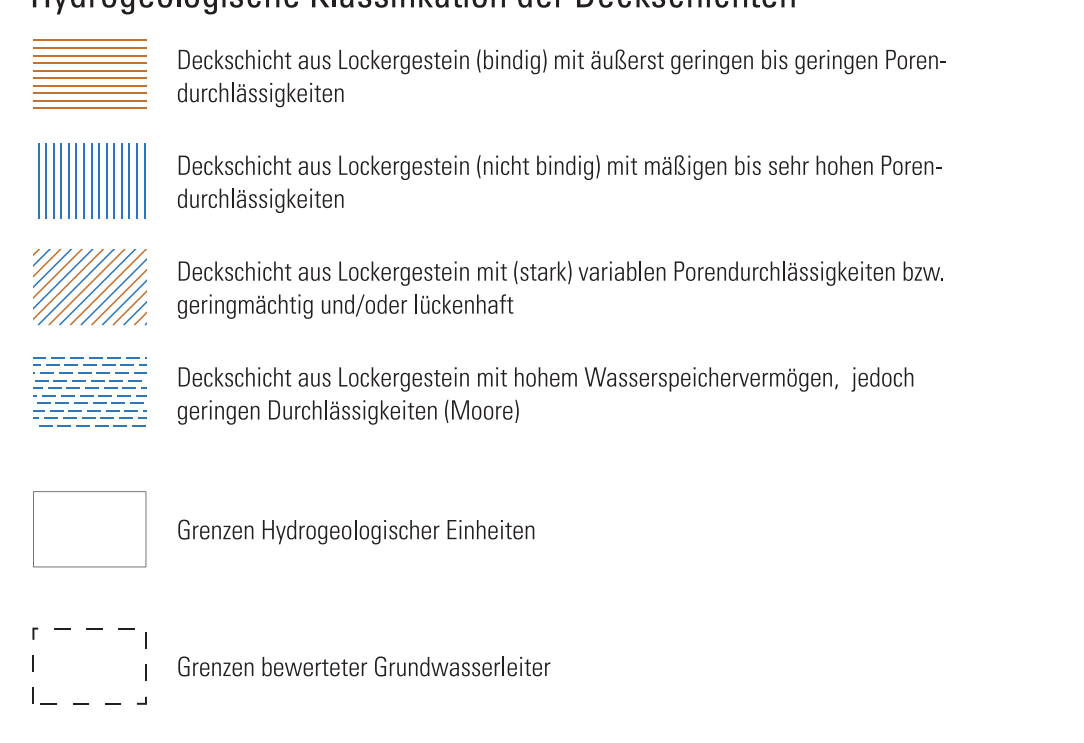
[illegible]

Deckschicht aus Lockergestein (bindig) mit äußerst geringen bis geringen Porendurchlässigkeiten

Deckschicht aus Lockergestein (nicht bindig) mit mäßigen bis sehr hohen Porendurchlässigkeiten

Deckschicht aus Lockergestein mit (stark) variablen Porendurchlässigkeiten bzw. geringmächtig und/oder lückenhaft

Deckschicht aus Lockergestein mit hohem Wasserspeichervermögen, jedoch geringen Durchlässigkeiten (Moore)

Grenzen Hydrogeologischer Einheiten

Grenzen bewerteter Grundwasserleiter